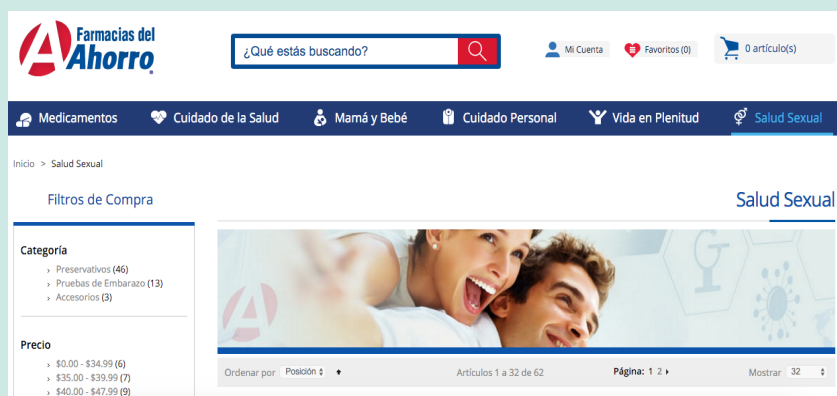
Farmacias del Ahorro

¿Qué estás buscando?

Mi Cuenta

Favoritos (0)

0 artículo(s)

Medicamentos Cuidado de la Salud Mamá y Bebé Cuidado Personal Vida en Plenitud Salud Sexual

Inicio > Salud Sexual

Filtros de Compra

Salud Sexual

Categoría
› Preservativos (46)
› Pruebas de Embarazo (13)
› Accesorios (3)

Precio
› $0.00 - $34.99 (6)
› $35.00 - $39.99 (7)
› $40.00 - $47.99 (9)

Ordenar por Posición

Artículos 1 a 32 de 62

Página: 1 2

Mostrar 32